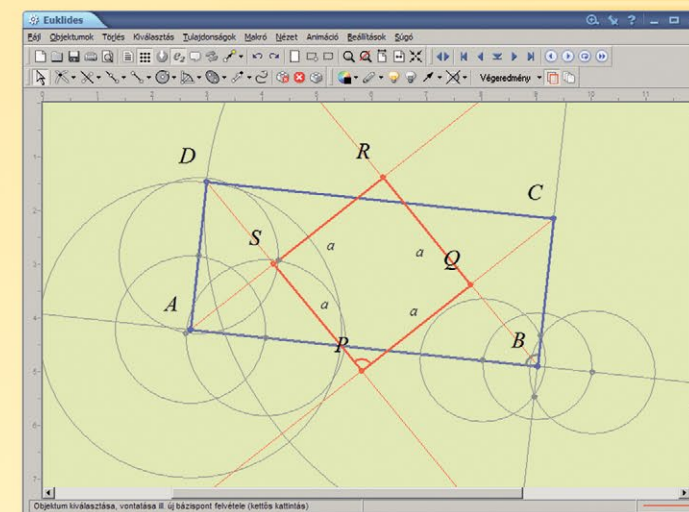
Euklides

Fájl Objektumok Törlés Kiválasztás Tulajdonságok Makró Nézet Animáció Beállítások Súgó

Végeredmény

D R C S a a Q A a a P B

Objektum kiválasztása, vontatása ill. új bázispont felvétele (kettős kattintás)